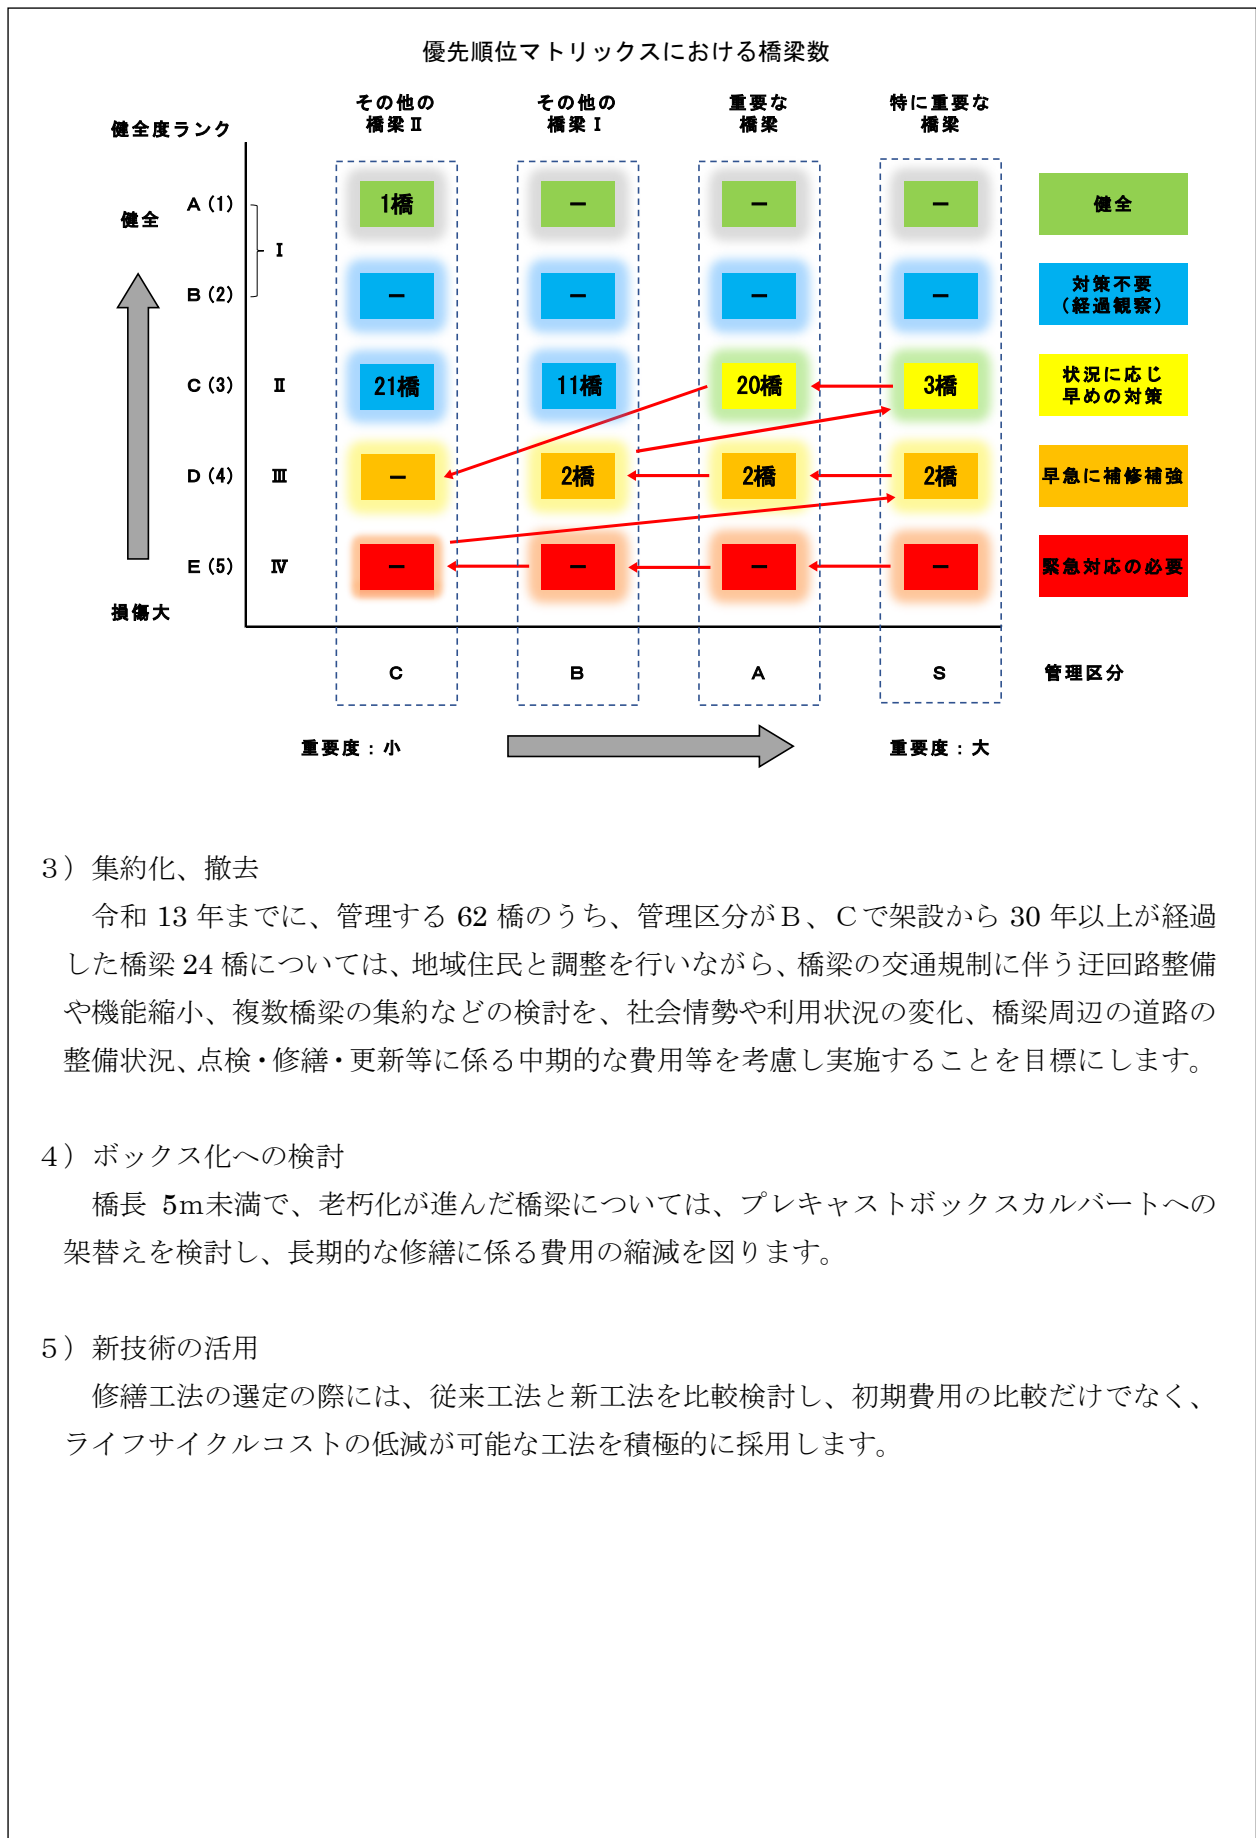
優先順位マトリックスにおける橋梁数

健全度ランク

その他の橋梁Ⅱ

その他の橋梁Ⅰ

重要な橋梁

特に重要な橋梁

健全

A (1)

Ⅰ

B (2)

C (3)

Ⅱ

D (4)

Ⅲ

E (5)

Ⅳ

損傷大

| | C | B | A | S |
|---|---|---|---|---|
| A (1) | 1橋 | – | – | – |
| B (2) | – | – | – | – |
| C (3) | 21橋 | 11橋 | 20橋 | 3橋 |
| D (4) | – | 2橋 | 2橋 | 2橋 |
| E (5) | – | – | – | – |

健全

対策不要（経過観察）

状況に応じ早めの対策

早急に補修補強

緊急対応の必要

C

B

A

S

管理区分

重要度：小

重要度：大

3）集約化、撤去

令和 13 年までに、管理する 62 橋のうち、管理区分がB、Cで架設から 30 年以上が経過した橋梁 24 橋については、地域住民と調整を行いながら、橋梁の交通規制に伴う迂回路整備や機能縮小、複数橋梁の集約などの検討を、社会情勢や利用状況の変化、橋梁周辺の道路の整備状況、点検・修繕・更新等に係る中期的な費用等を考慮し実施することを目標にします。

4）ボックス化への検討

橋長 5m未満で、老朽化が進んだ橋梁については、プレキャストボックスカルバートへの架替えを検討し、長期的な修繕に係る費用の縮減を図ります。

5）新技術の活用

修繕工法の選定の際には、従来工法と新工法を比較検討し、初期費用の比較だけでなく、ライフサイクルコストの低減が可能な工法を積極的に採用します。